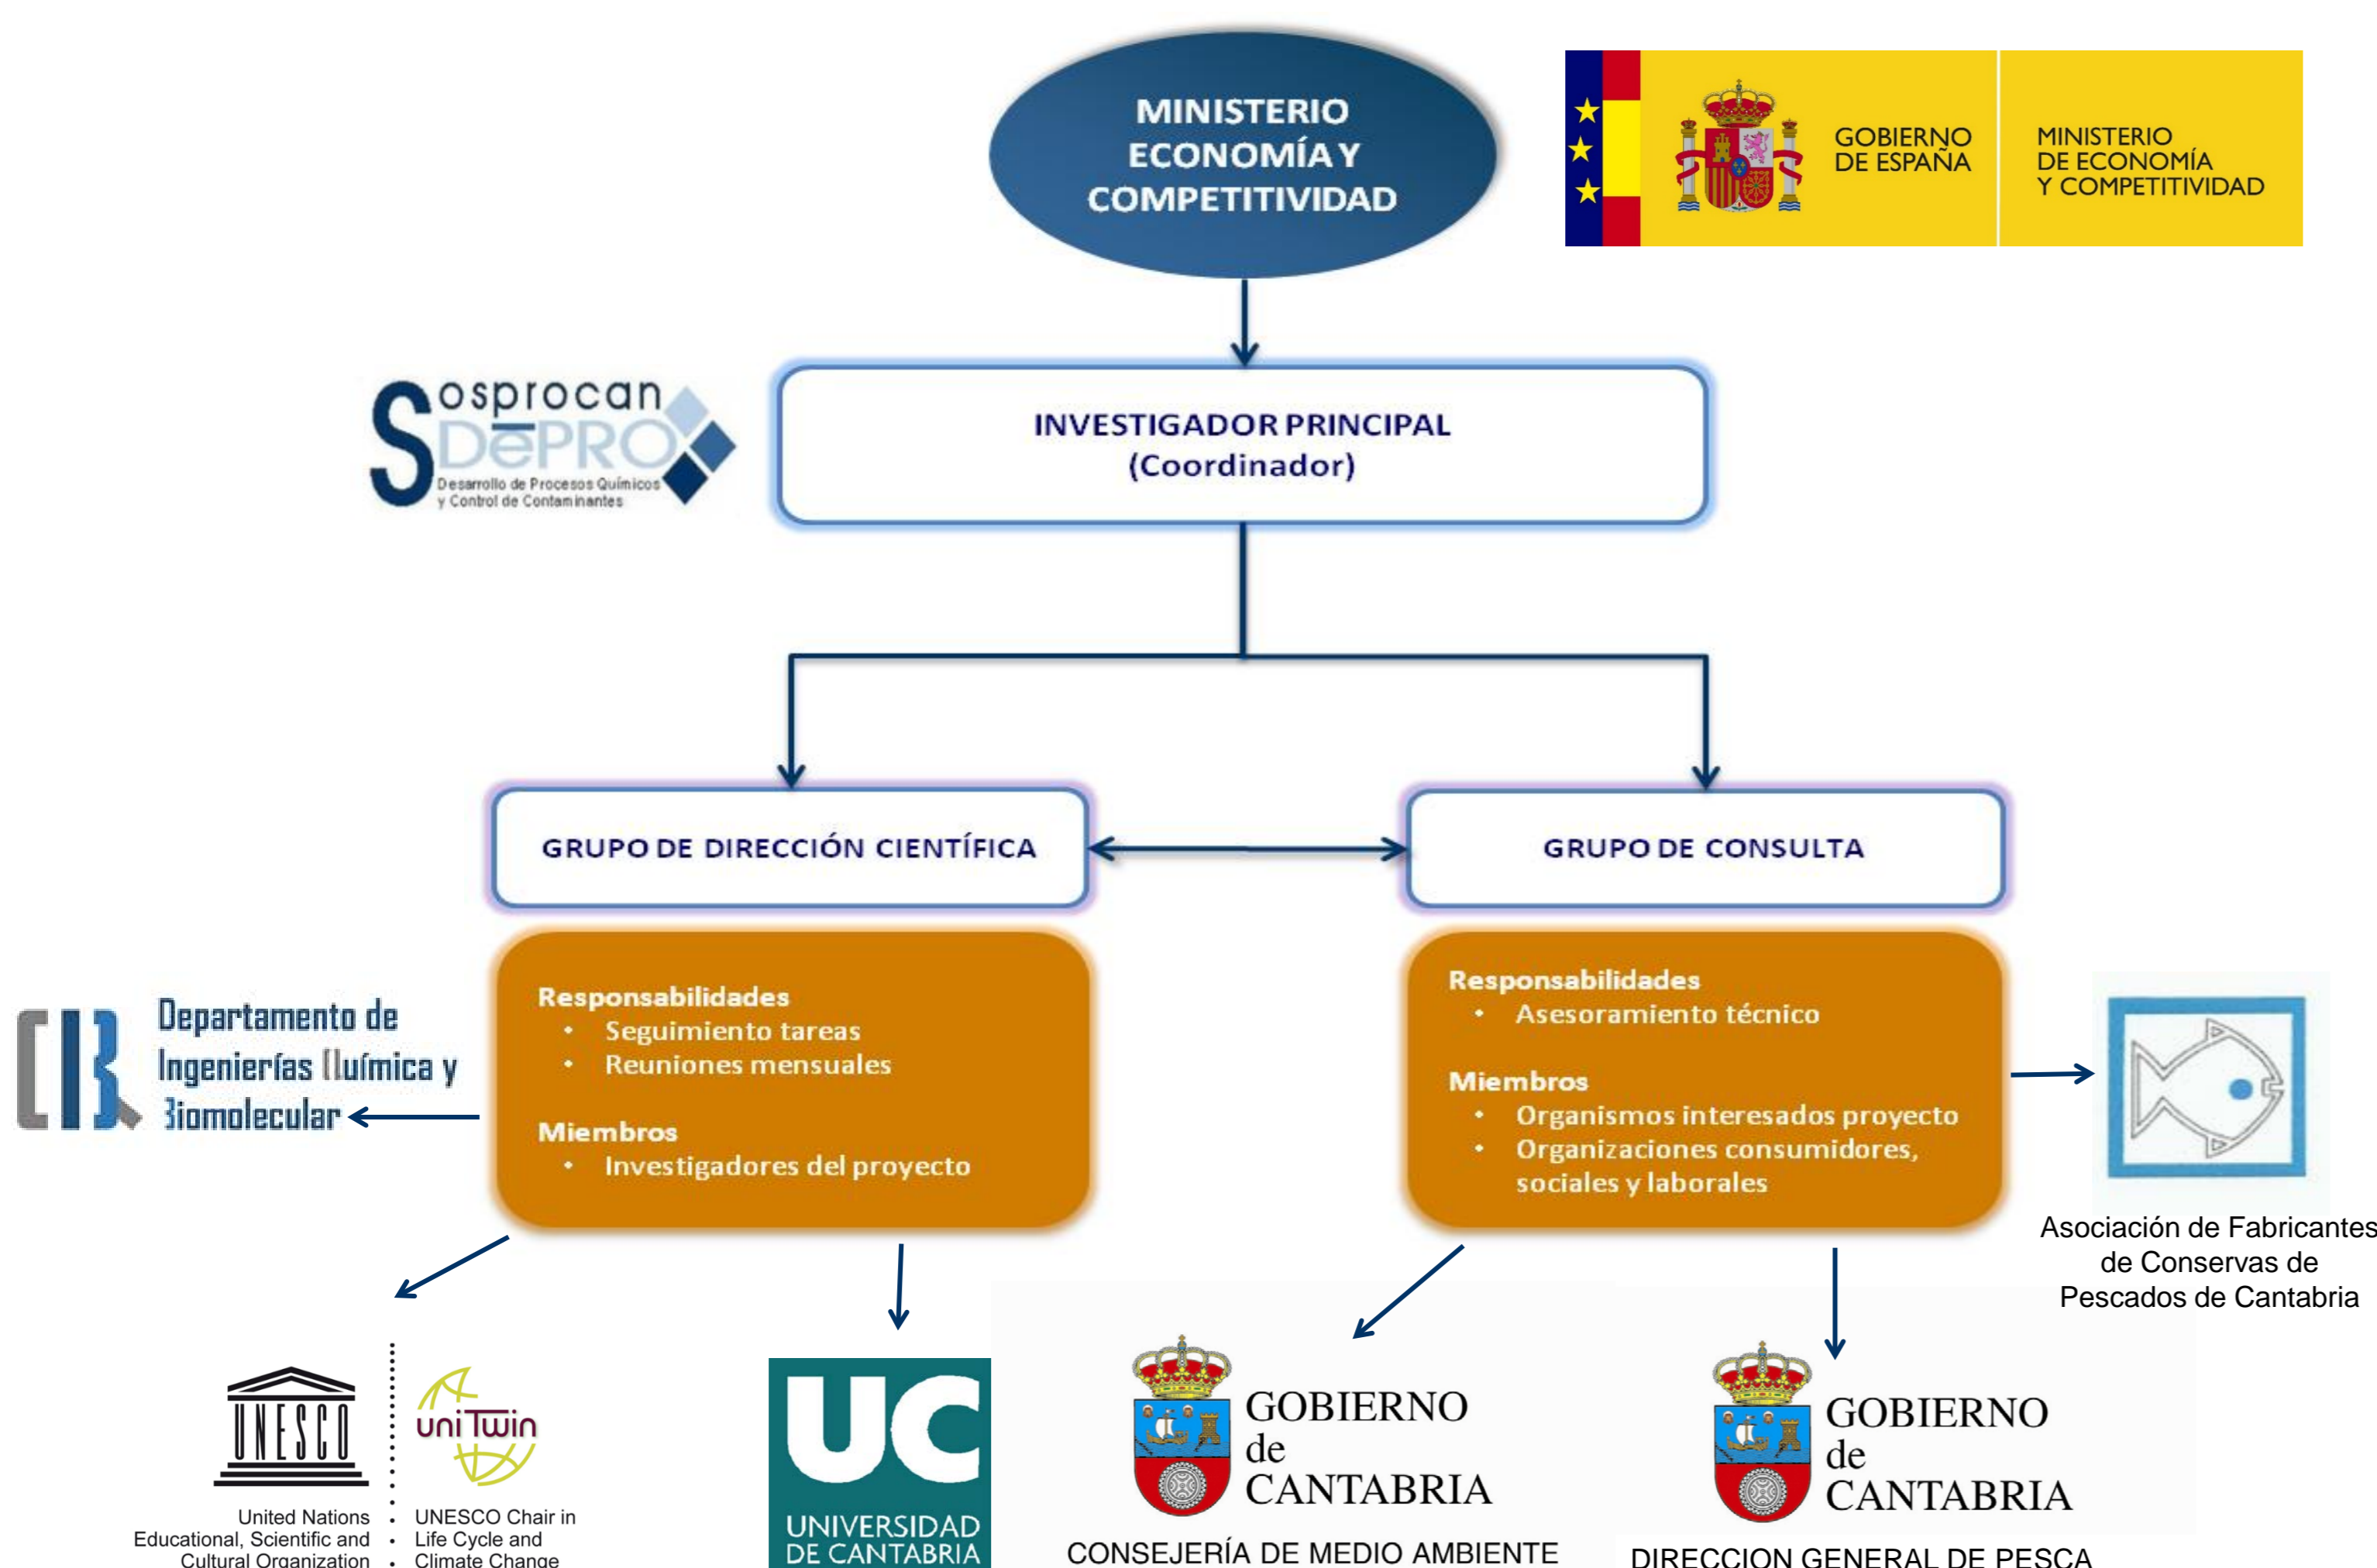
MINISTERIO ECONOMÍA Y COMPETITIVIDAD

GOBIERNO DE ESPAÑA

MINISTERIO DE ECONOMÍA Y COMPETITIVIDAD

Sosprocan DePRO
Desarrollo de Procesos Químicos y Control de Contaminantes

INVESTIGADOR PRINCIPAL
(Coordinador)

GRUPO DE DIRECCIÓN CIENTÍFICA

GRUPO DE CONSULTA

Responsabilidades
• Seguimiento tareas
• Reuniones mensuales

Miembros
• Investigadores del proyecto

Responsabilidades
• Asesoramiento técnico

Miembros
• Organismos interesados proyecto
• Organizaciones consumidores, sociales y laborales

Departamento de Ingenierías Química y Biomolecular

Asociación de Fabricantes de Conservas de Pescados de Cantabria

UNESCO
United Nations Educational, Scientific and Cultural Organization

uniTwin
UNESCO Chair in Life Cycle and Climate Change

UC
UNIVERSIDAD DE CANTABRIA

GOBIERNO de CANTABRIA
CONSEJERÍA DE MEDIO AMBIENTE

GOBIERNO de CANTABRIA
DIRECCION GENERAL DE PESCA